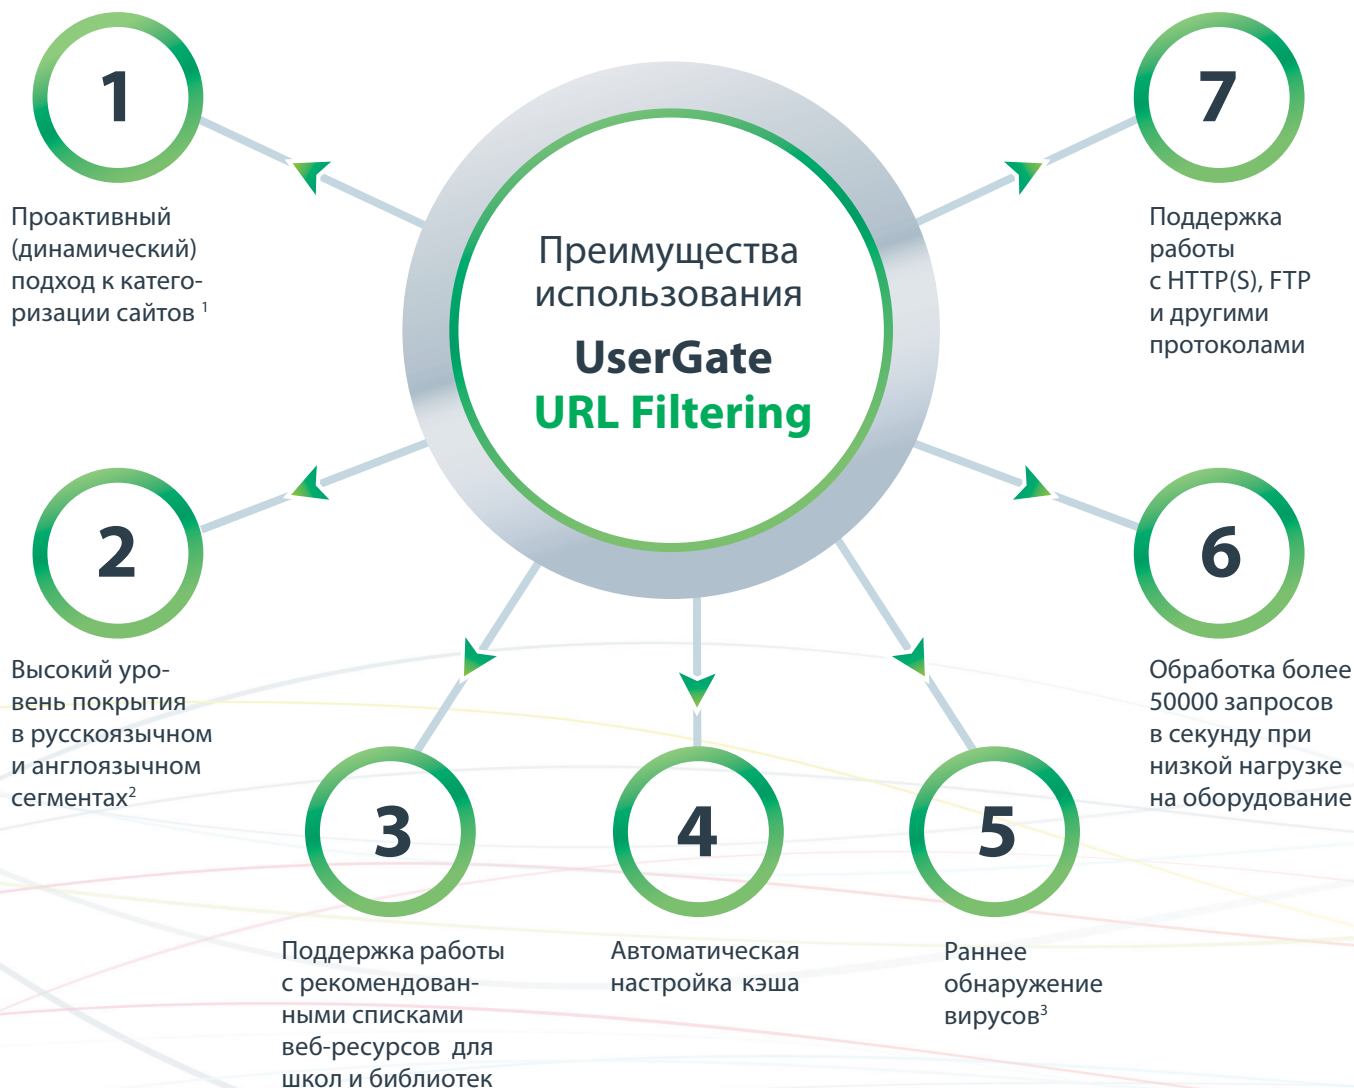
Преимущества использования
UserGate
URL Filtering

1
Проактивный (динамический) подход к категоризации сайтов $^1$

7
Поддержка работы с HTTP(S), FTP и другими протоколами

2
Высокий уровень покрытия в русскоязычном и англоязычном сегментах$^2$

6
Обработка более 50000 запросов в секунду при низкой нагрузке на оборудование

3
Поддержка работы с рекомендованными списками веб-ресурсов для школ и библиотек

4
Автоматическая настройка кэша

5
Раннее обнаружение вирусов$^3$